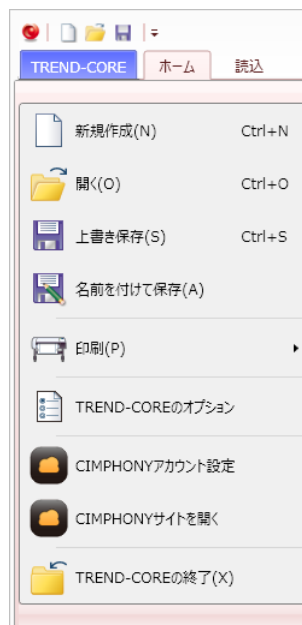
TREND-CORE ホーム 読込

新規作成(N) Ctrl+N

開く(O) Ctrl+O

上書き保存(S) Ctrl+S

名前を付けて保存(A)

印刷(P)

TREND-COREのオプション

CIMPHONYアカウント設定

CIMPHONYサイトを開く

TREND-COREの終了(X)